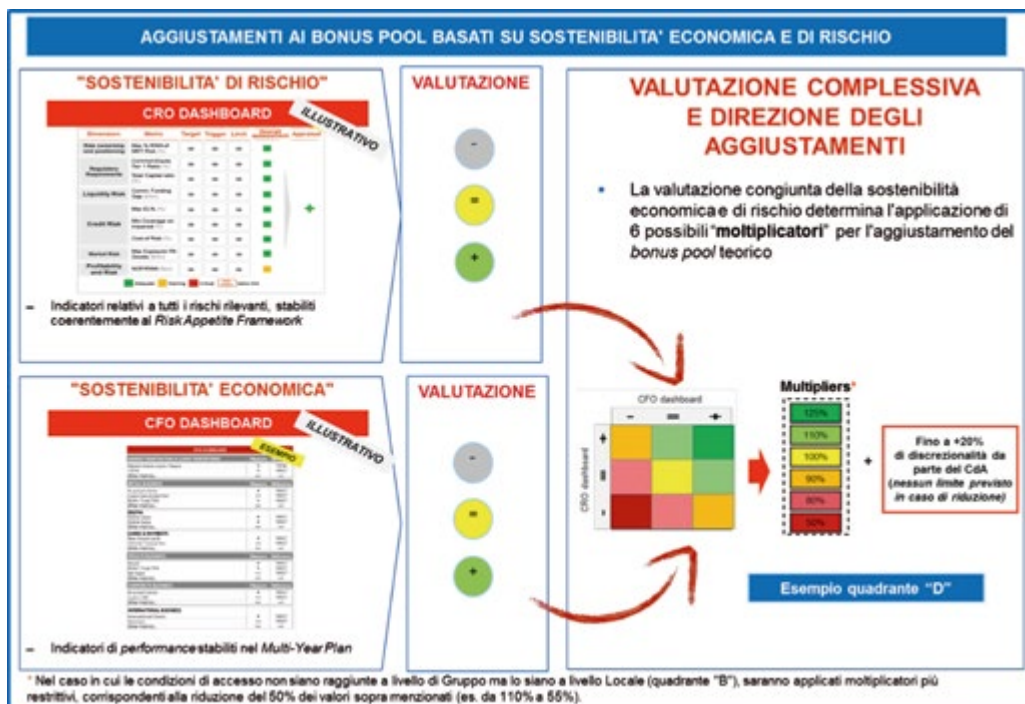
AGGIUSTAMENTI AI BONUS POOL BASATI SU SOSTENIBILITA' ECONOMICA E DI RISCHIO

"SOSTENIBILITA' DI RISCHIO"

CRO DASHBOARD

ILLUSTRATIVO

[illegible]

+

– Indicatori relativi a tutti i rischi rilevanti, stabiliti coerentemente al *Risk Appetite Framework*

VALUTAZIONE

-

=

+

"SOSTENIBILITA' ECONOMICA"

CFO DASHBOARD

ESEMPIO

ILLUSTRATIVO

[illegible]

– Indicatori di *performance* stabiliti nel *Multi-Year Plan*

VALUTAZIONE

-

=

+

VALUTAZIONE COMPLESSIVA E DIREZIONE DEGLI AGGIUSTAMENTI

• La valutazione congiunta della sostenibilità economica e di rischio determina l'applicazione di 6 possibili "**moltiplicatori**" per l'aggiustamento del *bonus pool* teorico

CFO dashboard

- = +

CRO dashboard

+ = -

Multipliers*

125%
110%
100%
90%
80%
50%

+

Fino a +20% di discrezionalità da parte del CdA (*nessun limite previsto in caso di riduzione*)

Esempio quadrante "D"

* Nel caso in cui le condizioni di accesso non siano raggiunte a livello di Gruppo ma lo siano a livello Locale (quadrante "B"), saranno applicati moltiplicatori più restrittivi, corrispondenti alla riduzione del 50% dei valori sopra menzionati (es. da 110% a 55%).